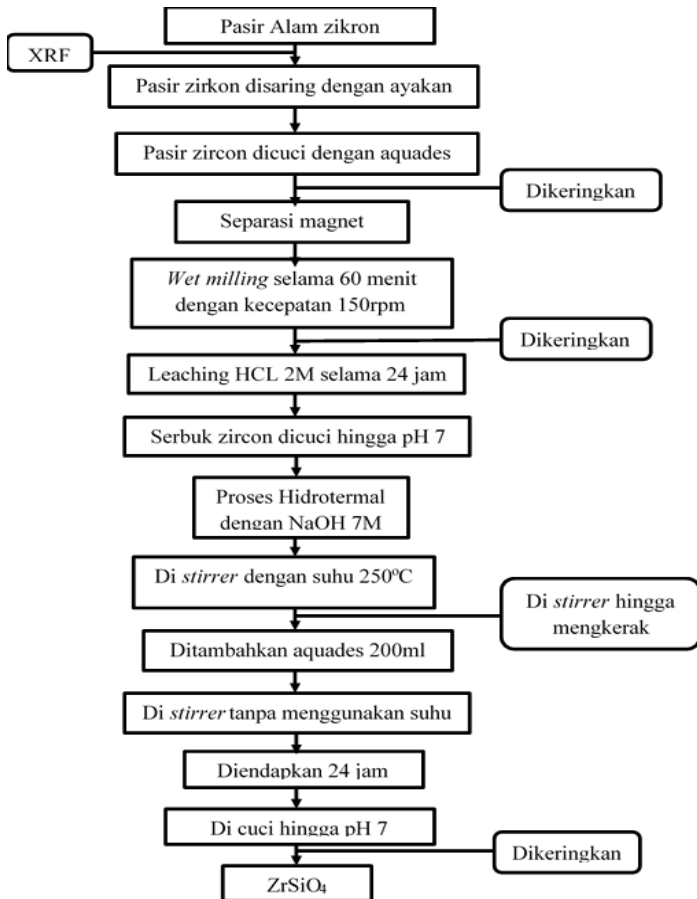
Pasir Alam zikron

XRF

Pasir zirkon disaring dengan ayakan

Pasir zircon dicuci dengan aquades

Dikeringkan

Separasi magnet

Wet milling selama 60 menit dengan kecepatan 150rpm

Dikeringkan

Leaching HCL 2M selama 24 jam

Serbuk zircon dicuci hingga pH 7

Proses Hidrotermal dengan NaOH 7M

Di stirrer dengan suhu 250$^{o}$C

Di stirrer hingga mengkerak

Ditambahkan aquades 200ml

Di stirrer tanpa menggunakan suhu

Diendapkan 24 jam

Di cuci hingga pH 7

Dikeringkan

$ZrSiO_4$